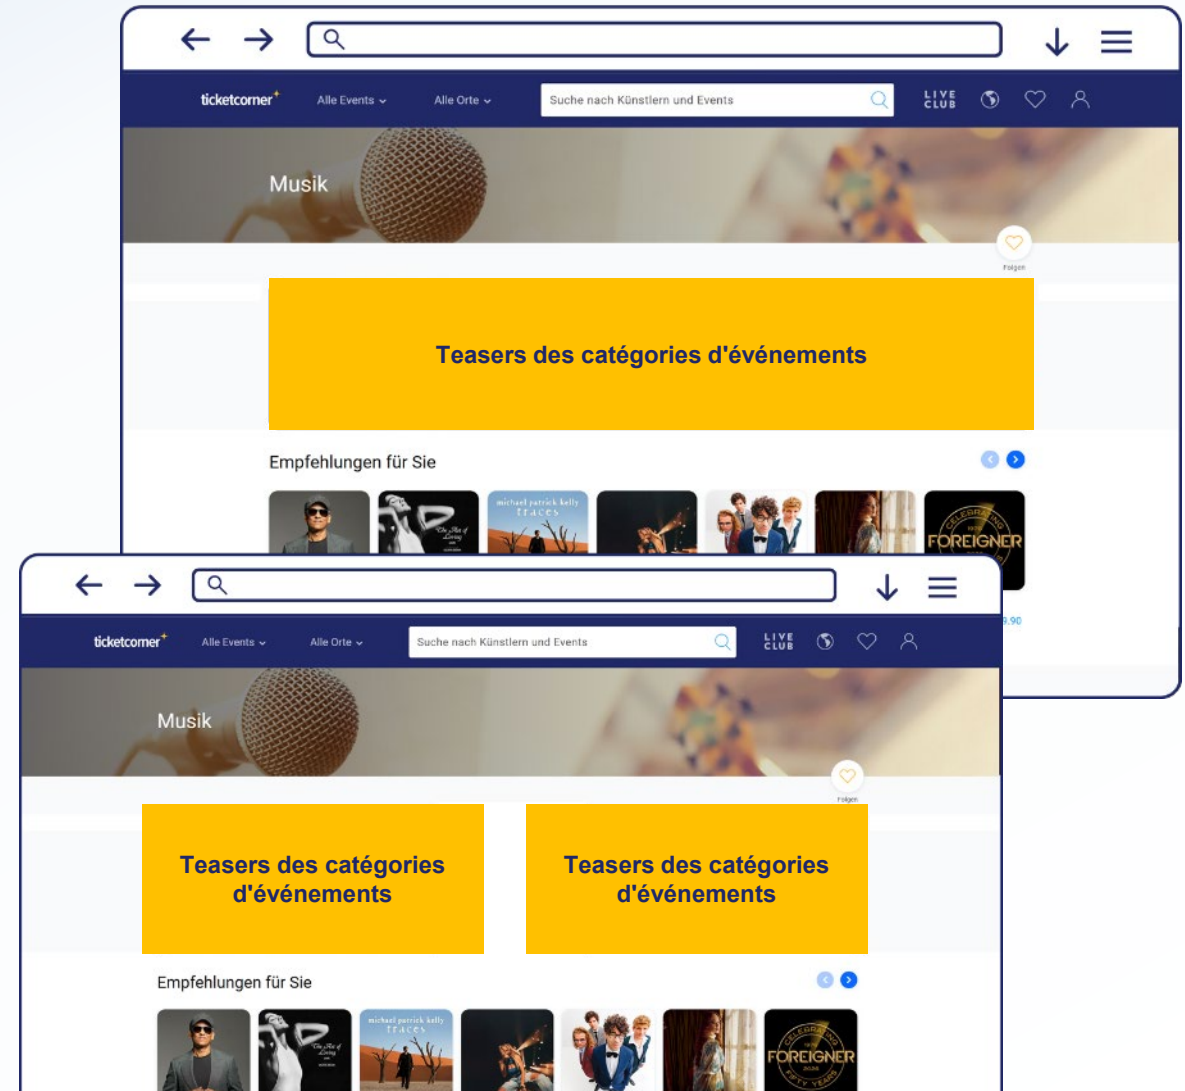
ticketcorner Alle Events Alle Orte Suche nach Künstlern und Events LIVE CLUB

Musik

Folgen

Teasers des catégories d'événements

Empfehlungen für Sie

michael patrick kelly traces

FOREIGNER

.90

ticketcorner Alle Events Alle Orte Suche nach Künstlern und Events LIVE CLUB

Musik

Folgen

Teasers des catégories d'événements

Teasers des catégories d'événements

Empfehlungen für Sie

michael patrick kelly traces

FOREIGNER